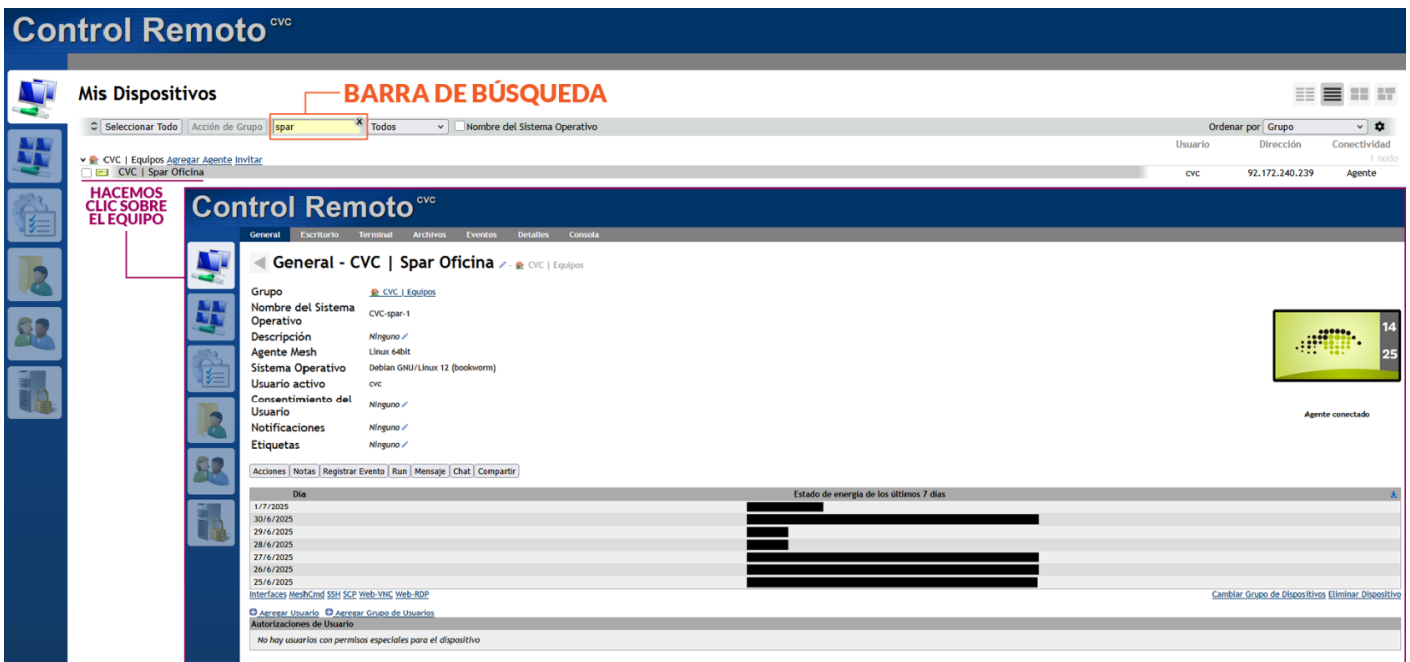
Control Remoto cvc

Mis Dispositivos

BARRA DE BÚSQUEDA

Seleccionar Todo | Acción de Grupo | spar | Todos | Nombre del Sistema Operativo

Ordenar por Grupo

Usuario | Dirección | Conectividad

1 nodo

CVC | Equipos Agregar Agente Invitar

CVC | Spar Oficina | cvc | 92.172.240.239 | Agente

HACEMOS CLIC SOBRE EL EQUIPO

Control Remoto cvc

General | Escritorio | Terminal | Archivos | Eventos | Detalles | Consola

General - CVC | Spar Oficina - CVC | Equipos

Grupo: CVC | Equipos
Nombre del Sistema Operativo: CVC-spar-1
Descripción: Ninguno
Agente Mesh: Linux 64bit
Sistema Operativo: Debian GNU/Linux 12 (bookworm)
Usuario activo: cvc
Consentimiento del Usuario: Ninguno
Notificaciones: Ninguno
Etiquetas: Ninguno

14
25

Agente conectado

Acciones | Notas | Registrar Evento | Run | Mensaje | Chat | Compartir

| Día | Estado de energía de los últimos 7 días |
|---|---|
| 1/7/2025 | |
| 30/6/2025 | |
| 29/6/2025 | |
| 28/6/2025 | |
| 27/6/2025 | |
| 26/6/2025 | |
| 25/6/2025 | |

Interfaces MeshCmd SSH SCP Web-VNC Web-RDP

Cambiar Grupo de Dispositivos Eliminar Dispositivo

Agregar Usuario | Agregar Grupo de Usuarios

Autorizaciones de Usuario

No hay usuarios con permisos especiales para el dispositivo